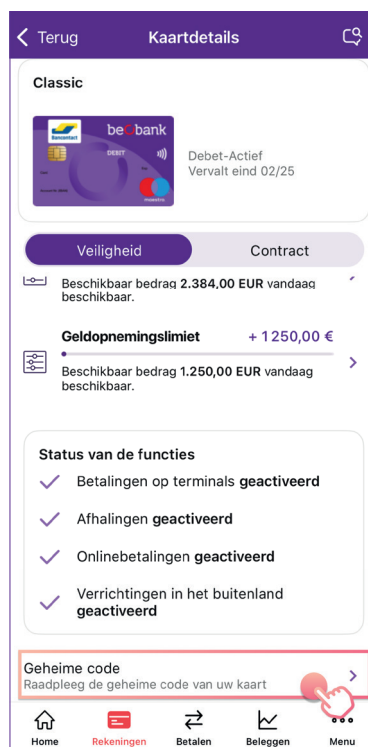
Terug
Kaartdetails

Classic

Bancontact
beobank
DEBIT
maestro

Debet-Actief
Vervalt eind 02/25

Veiligheid
Contract

Beschikbaar bedrag **2.384,00 EUR** vandaag beschikbaar.

Geldopnemingslimiet
+ 1250,00 €
Beschikbaar bedrag **1.250,00 EUR** vandaag beschikbaar.

Status van de functies
Betalingen op terminals **geactiveerd**
Afhalingen **geactiveerd**
Onlinebetalingen **geactiveerd**
Verrichtingen in het buitenland **geactiveerd**

Geheime code
Raadpleeg de geheime code van uw kaart

Home
Rekeningen
Betalen
Beleggen
Menu